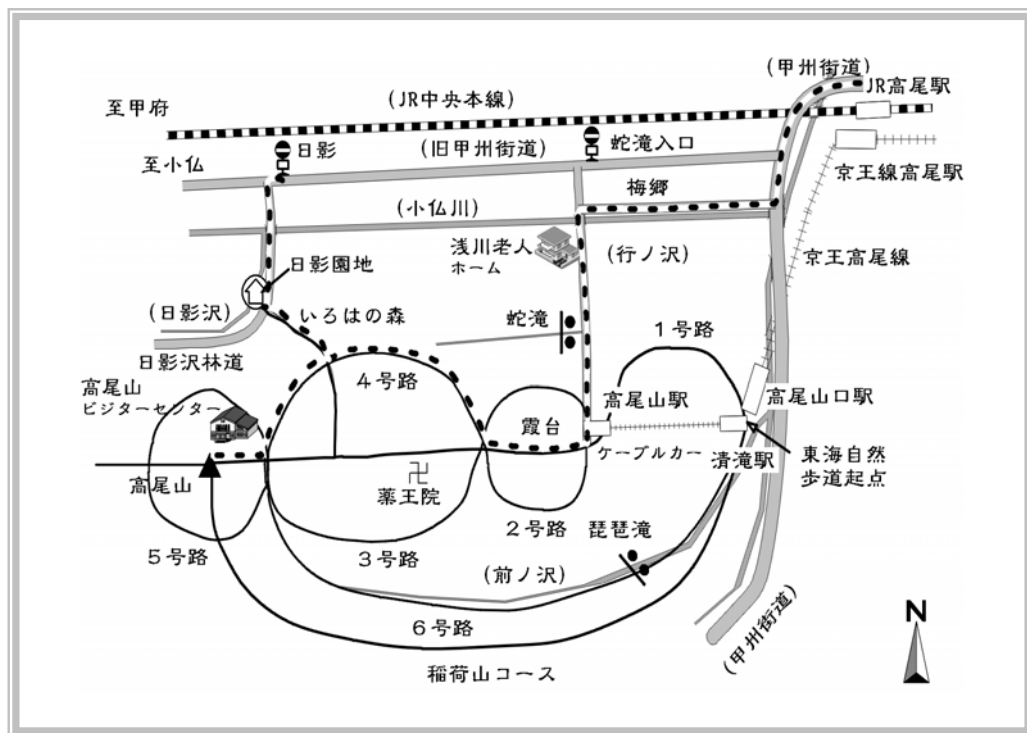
(甲州街道)
JR高尾駅
(JR中央本線)
至甲府
至小仏
日影
(旧甲州街道)
蛇滝入口
京王線高尾駅
梅郷
(小仏川)
浅川老人ホーム
(行ノ沢)
京王高尾線
日影園地
(日影沢)
いろはの森
蛇滝
1号路
日影沢林道
高尾山ビジターセンター
4号路
高尾山駅
高尾山口駅
霞台
ケーブルカー
清滝駅
東海自然歩道起点
高尾山
卍
薬王院
2号路
琵琶滝
5号路
3号路
(前ノ沢)
6号路
(甲州街道)
N
稲荷山コース